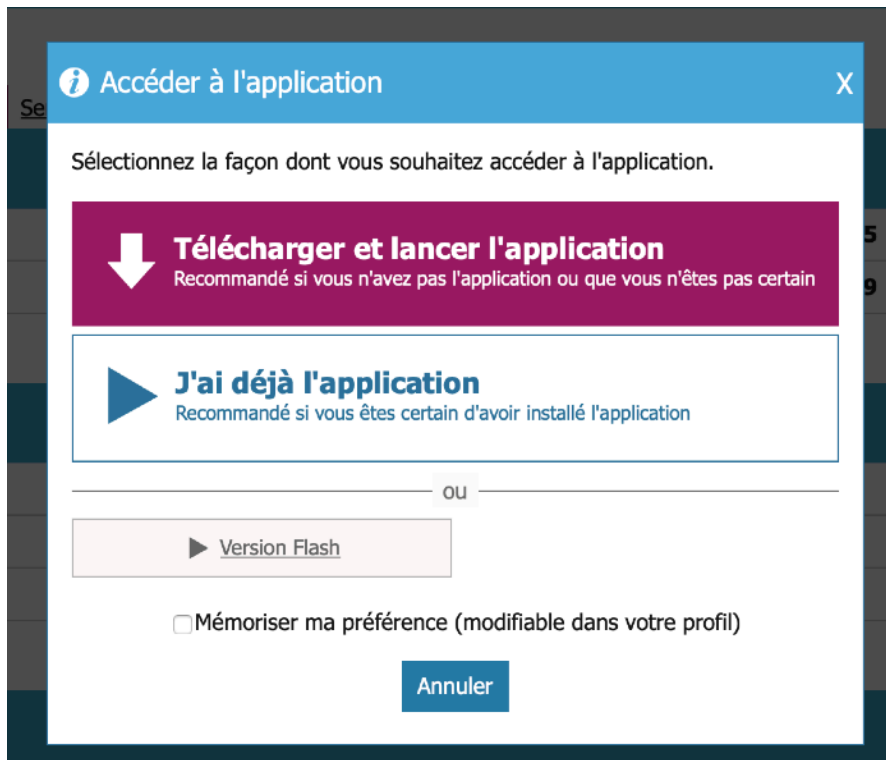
Accéder à l'application

X

Se

Sélectionnez la façon dont vous souhaitez accéder à l'application.

Télécharger et lancer l'application
Recommandé si vous n'avez pas l'application ou que vous n'êtes pas certain

5
9

J'ai déjà l'application
Recommandé si vous êtes certain d'avoir installé l'application

ou

Version Flash

Mémoriser ma préférence (modifiable dans votre profil)

Annuler